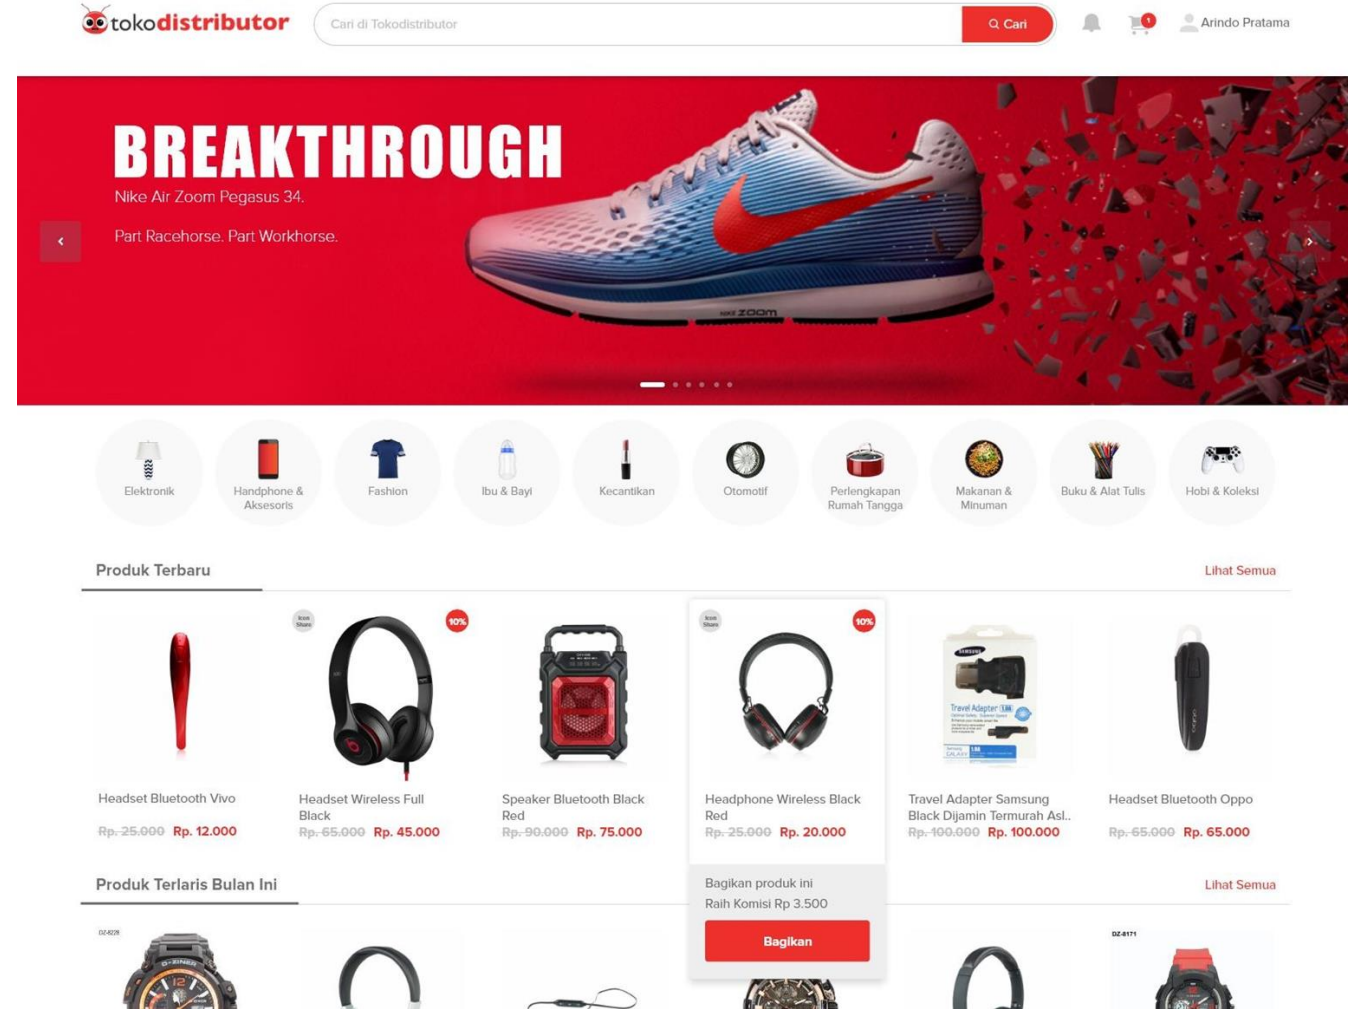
tokodistributor

Cari di Tokodistributor

Cari

1

Arindo Pratama

BREAKTHROUGH

Nike Air Zoom Pegasus 34.

Part Racehorse. Part Workhorse.

ZOOM

Elektronik

Handphone & Aksesoris

Fashion

Ibu & Bayi

Kecantikan

Otomotif

Perlengkapan Rumah Tangga

Makanan & Minuman

Buku & Alat Tulis

Hobi & Koleksi

Produk Terbaru

Lihat Semua

Icon Share

10%

Icon Share

10%

Headset Bluetooth Vivo
~~Rp. 25.000~~ Rp. 12.000

Headset Wireless Full Black
~~Rp. 65.000~~ Rp. 45.000

Speaker Bluetooth Black Red
~~Rp. 90.000~~ Rp. 75.000

Headphone Wireless Black Red
~~Rp. 25.000~~ Rp. 20.000

Travel Adapter Samsung Black Dijamin Termurah Asl..
~~Rp. 100.000~~ Rp. 100.000

Headset Bluetooth Oppo
~~Rp. 65.000~~ Rp. 65.000

Bagikan produk ini

Raih Komisi Rp 3.500

Bagikan

Produk Terlaris Bulan Ini

Lihat Semua

DZ-8171